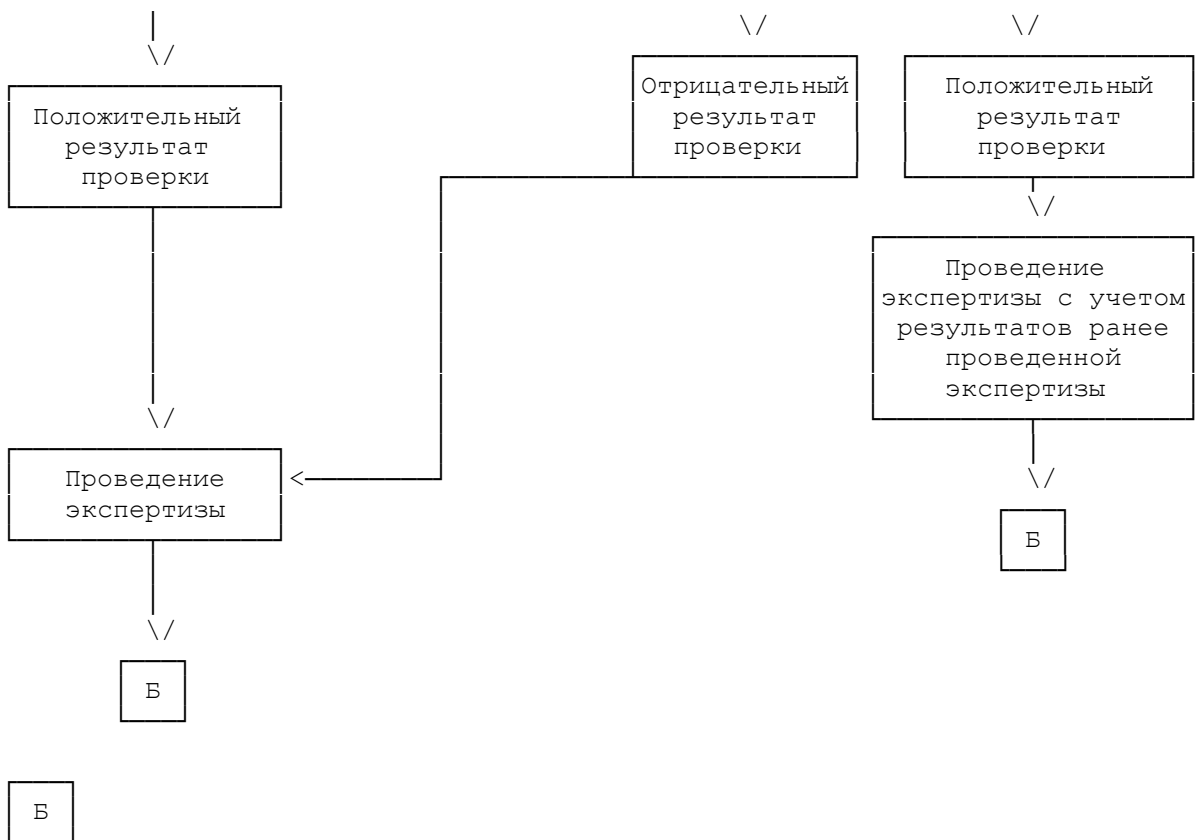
Положительный результат проверки

Отрицательный результат проверки

Положительный результат проверки

Проведение экспертизы с учетом результатов ранее проведенной экспертизы

Проведение экспертизы

Б

Б

Б